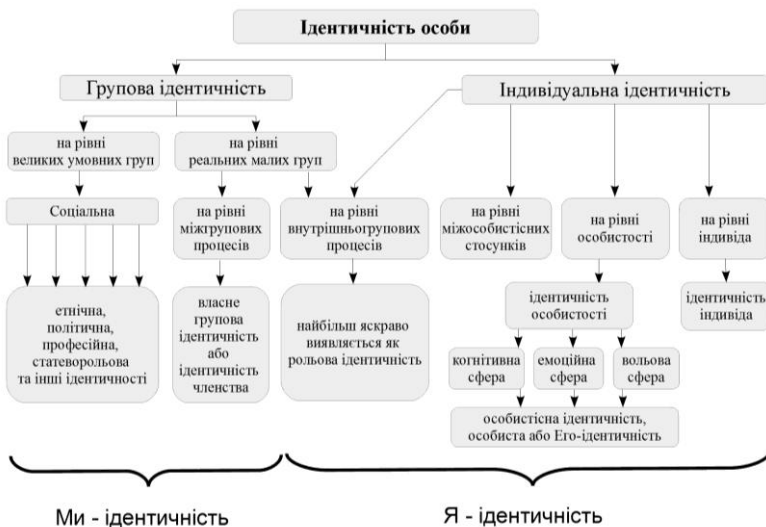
Ідентичність особи

Групова ідентичність

Індивідуальна ідентичність

на рівні великих умовних груп

на рівні реальних малих груп

Соціальна

на рівні міжгрупових процесів

на рівні внутрішньогрупових процесів

на рівні міжособистісних стосунків

на рівні особистості

на рівні індивіда

етнічна, політична, професійна, статеворольова та інші ідентичності

власне групова ідентичність або ідентичність членства

найбільш яскраво виявляється як рольова ідентичність

ідентичність особистості

ідентичність індивіда

когнітивна сфера

емоційна сфера

вольова сфера

особистісна ідентичність, особиста або Его-ідентичність

Ми - ідентичність

Я - ідентичність